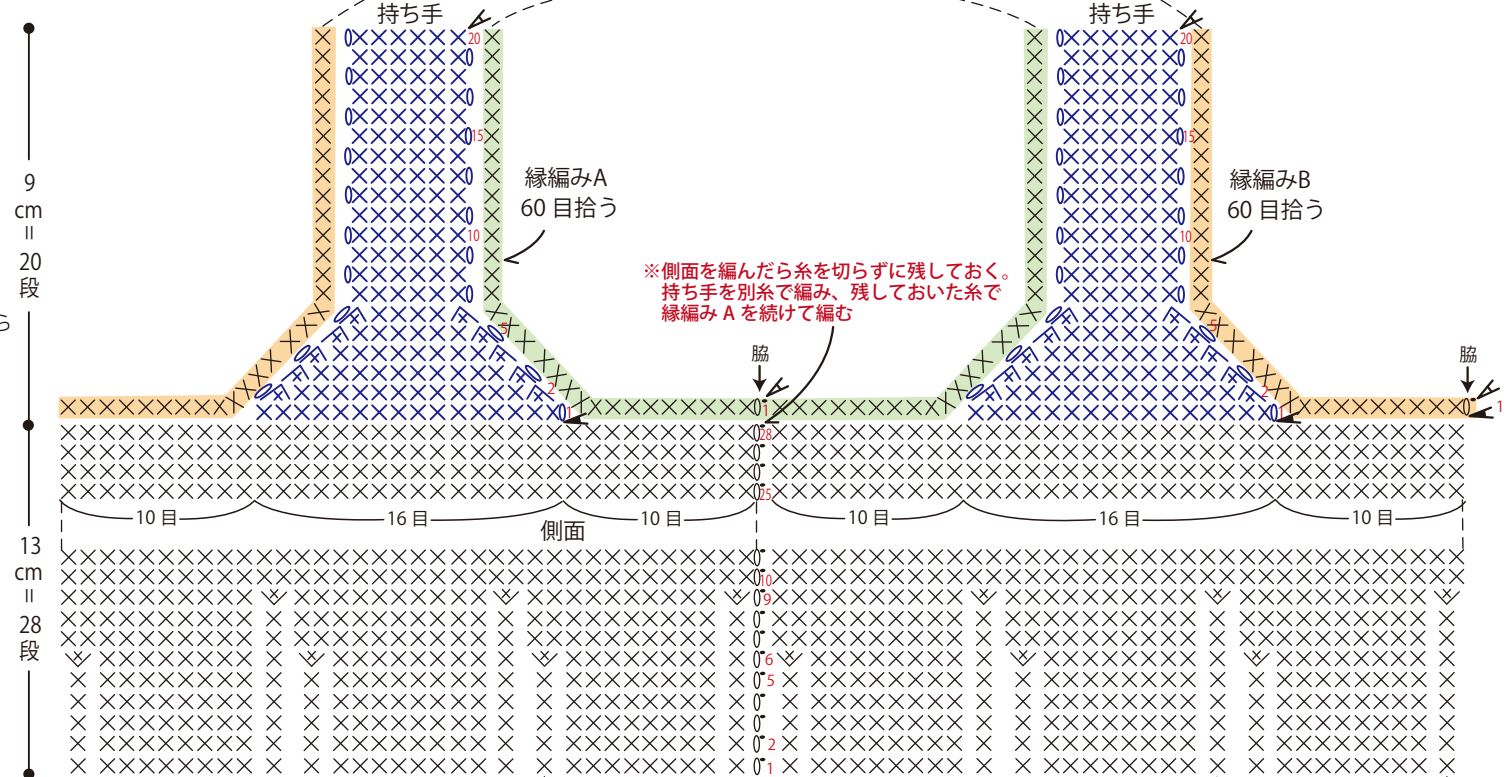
持ち手

持ち手

9 cm = 20 段

縁編みA 60 目拾う

縁編みB 60 目拾う

※側面を編んだら糸を切らずに残しておく。持ち手を別糸で編み、残しておいた糸で縁編み A を続けて編む

脇

脇

20 15 10 5 2 1

20 15 10 5 2 1

1 28 25

1

10 目 16 目 10 目 10 目 16 目 10 目

側面

13 cm = 28 段

10 9 6 5 2 1